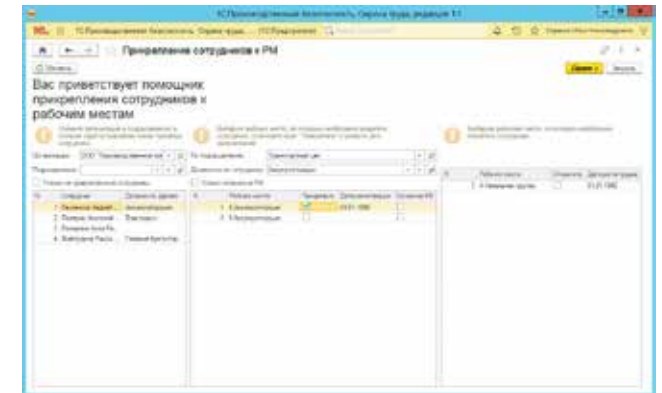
1С:Производственная безопасность. Охрана труда, редакция 3.1

Прикрепление сотрудников к РМ

Вас приветствует помощник прикрепления сотрудников к рабочим местам

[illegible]

Готово

Закрыть

| N | Сотрудник | Должность |
|---|---|---|
| 1 | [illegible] | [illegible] |
| 2 | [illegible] | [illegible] |
| 3 | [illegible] | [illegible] |
| 4 | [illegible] | Главный бухгалтер |

| N | Рабочее место | Прикрепить | Дата |
|---|---|---|---|
| 1 | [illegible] | ✓ | 01.01.1990 |
| 2 | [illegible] | | |

| N | Рабочее место | Открепить | Дата |
|---|---|---|---|
| 1 | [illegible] | | 01.01.1990 |